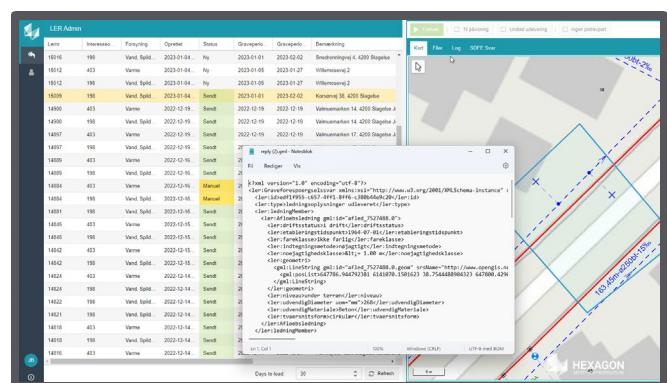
LER Admin

| Lerro | Interesseo | Forsyning | Oprettet | Status | Graveperio | Graveperio | Bemærkning |
|---|---|---|---|---|---|---|---|
| 16016 | 198 | Vand, Spild | 2023-01-01 | Ny | 2023-01-01 | 2023-02-02 | Smedrenningvej 4, 4200 Slagelse |
| 16012 | 403 | Varme | 2023-01-01 | Ny | 2023-01-05 | 2023-01-07 | Willemoesvej 2 |
| 16012 | 198 | Vand, Spild | 2023-01-01 | Ny | 2023-01-05 | 2023-01-07 | Willemoesvej 2 |
| 15039 | 198 | Vand, Spild | 2022-12-19 | Sendt | 2023-01-01 | 2023-02-02 | Korsørvej 38, 4200 Slagelse |
| 14900 | 403 | Varme | 2022-12-16 | Sendt | 2022-12-19 | 2022-12-19 | Valmuemarken 14, 4200 Slagelse |
| 14900 | 198 | Vand, Spild | 2022-12-16 | Sendt | 2022-12-19 | 2022-12-19 | Valmuemarken 14, 4200 Slagelse |
| 14897 | 403 | Varme | 2022-12-16 | Sendt | 2022-12-19 | 2022-12-19 | Valmuemarken 17, 4200 Slagelse |
| 14897 | 198 | Vand, Spild | 2022-12-16 | Sendt | 2022-12-19 | 2022-12-19 | Valmuemarken 17, 4200 Slagelse |
| 14609 | 403 | Varme | 2022-12-16 | Sendt | | | |
| 14609 | 198 | Vand, Spild | 2022-12-16 | Sendt | | | |
| 14604 | 403 | Varme | 2022-12-16 | Manuel | | | |
| 14604 | 198 | Vand, Spild | 2022-12-16 | Manuel | | | |
| 14581 | 198 | Vand, Spild | 2022-12-16 | Sendt | | | |
| 14545 | 403 | Varme | 2022-12-16 | Sendt | | | |
| 14545 | 198 | Vand, Spild | 2022-12-16 | Sendt | | | |
| 14542 | 403 | Varme | 2022-12-16 | Sendt | | | |
| 14542 | 198 | Vand, Spild | 2022-12-16 | Sendt | | | |
| 14624 | 403 | Varme | 2022-12-16 | Sendt | | | |
| 14624 | 198 | Vand, Spild | 2022-12-16 | Sendt | | | |
| 14622 | 198 | Vand, Spild | 2022-12-16 | Sendt | | | |
| 14621 | 198 | Vand, Spild | 2022-12-16 | Sendt | | | |
| 14620 | 403 | Varme | 2022-12-16 | Sendt | | | |
| 14616 | 198 | Vand, Spild | 2022-12-16 | Sendt | | | |

Days to load: 30 Refresh

Kort Filer Log SOFE Svar

reply (2).xml - Notesblok
Fil Rediger Vis

<?xml version="1.0" encoding="utf-8"?>
<ler:Graveforespoergselssvar xmlns:xsi="http://www.w3.org/2001/XMLSchema-instance" x
<ler:id>edf1f955-c657-4f91-8ff6-c38b64a9c20</ler:id>
<ler:type>ledningsoplysninger udleveret</ler:type>
<ler:ledningMember>
<ler:Afloebsledning gml:id="afled_7527488.0">
<ler:driftsstatus>i drift</ler:driftsstatus>
<ler:etableringstidspunkt>1964-07-01</ler:etableringstidspunkt>
<ler:fareklasse>ikke farlig</ler:fareklasse>
<ler:indtegningsmetode>nøjagtigt</ler:indtegningsmetode>
<ler:noejagtighedsklasse>&lt;= 1.00 m</ler:noejagtighedsklasse>
<ler:geometri>
<gml:LineString gml:id="afled_7527488.0.geom" srsName="http://www.opengis.ne
<gml:posList>647786.944792381 6141070.1501623 38.7544488904323 647800.429
</gml:LineString>
</ler:geometri>
<ler:niveau>under terræn</ler:niveau>
<ler:udvendigDiameter uom="mm">260</ler:udvendigDiameter>
<ler:udvendigMateriale>Beton</ler:udvendigMateriale>
<ler:tvaersnitsform>cirkulær</ler:tvaersnitsform>
</ler:Afloebsledning>
</ler:ledningMember>

Ln 1, Col 1 100% Windows (CRLF) UTF-8 med BOM

HEXAGON